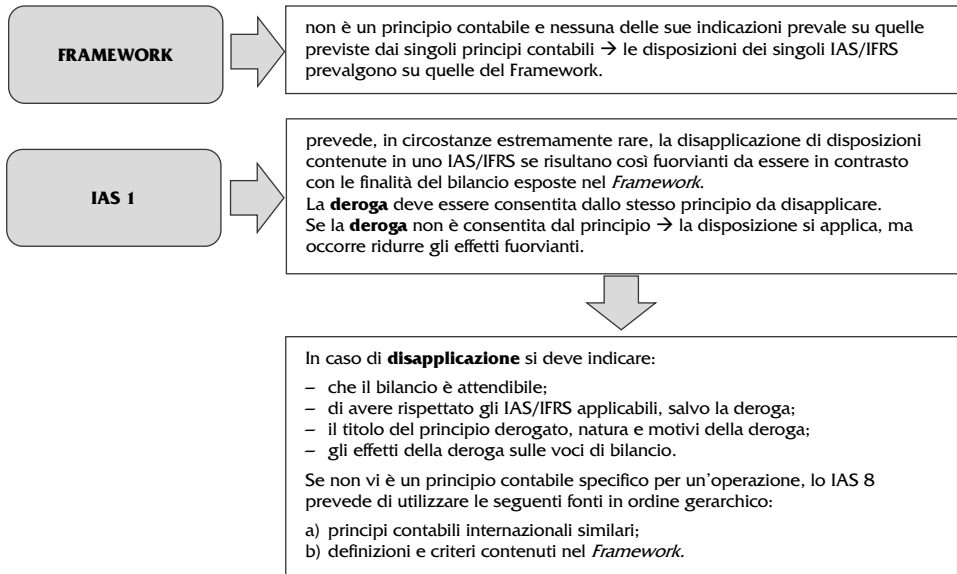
**FRAMEWORK**

non è un principio contabile e nessuna delle sue indicazioni prevale su quelle previste dai singoli principi contabili → le disposizioni dei singoli IAS/IFRS prevalgono su quelle del Framework.

**IAS 1**

prevede, in circostanze estremamente rare, la disapplicazione di disposizioni contenute in uno IAS/IFRS se risultano così fuorvianti da essere in contrasto con le finalità del bilancio esposte nel *Framework*.
La **deroga** deve essere consentita dallo stesso principio da disapplicare.
Se la **deroga** non è consentita dal principio → la disposizione si applica, ma occorre ridurre gli effetti fuorvianti.

In caso di **disapplicazione** si deve indicare:

– che il bilancio è attendibile;
– di avere rispettato gli IAS/IFRS applicabili, salvo la deroga;
– il titolo del principio derogato, natura e motivi della deroga;
– gli effetti della deroga sulle voci di bilancio.

Se non vi è un principio contabile specifico per un'operazione, lo IAS 8 prevede di utilizzare le seguenti fonti in ordine gerarchico:

a) principi contabili internazionali similari;
b) definizioni e criteri contenuti nel *Framework.*